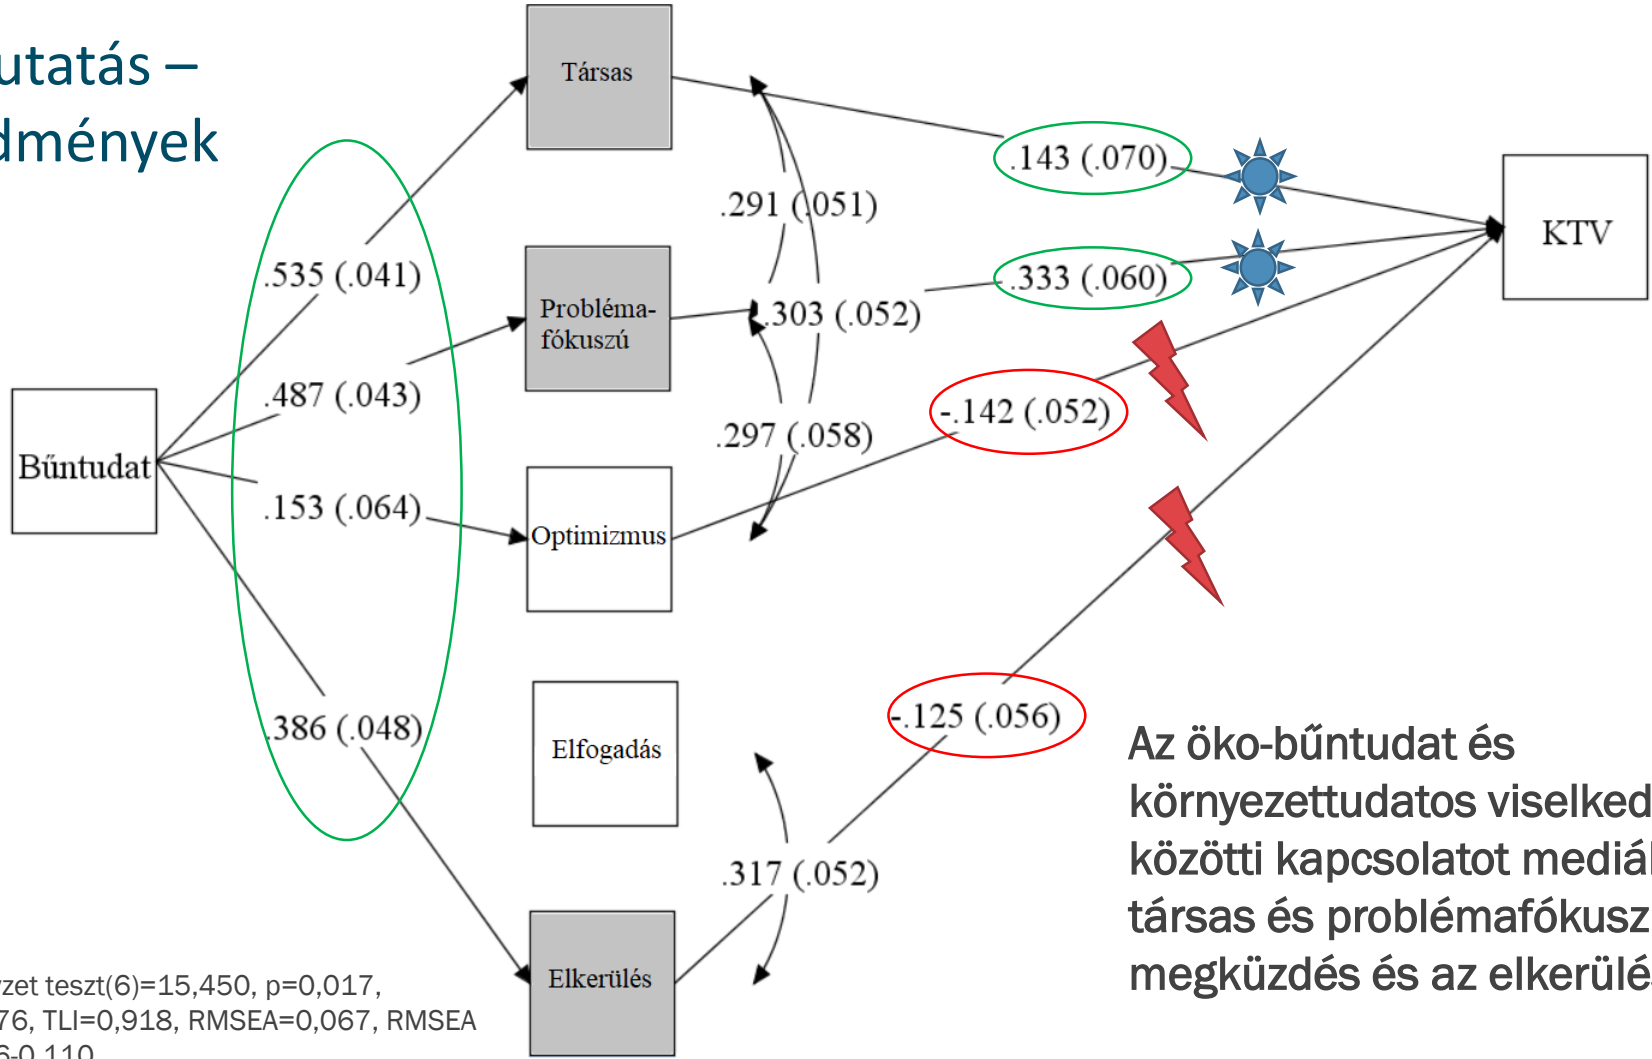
utatás –
dmények

Társas

Probléma-fókuszú

Optimizmus

Elfogadás

Elkerülés

Bűntudat

KTV

.535 (.041)

.487 (.043)

.153 (.064)

.386 (.048)

.291 (.051)

.303 (.052)

.297 (.058)

.317 (.052)

.143 (.070)

.333 (.060)

-.142 (.052)

-.125 (.056)

Az öko-bűntudat és környezettudatos viselked közötti kapcsolatot mediá társas és problémafókusz megküzdés és az elkerülé

zet teszt(6)=15,450, p=0,017, 76, TLI=0,918, RMSEA=0,067, RMSEA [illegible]